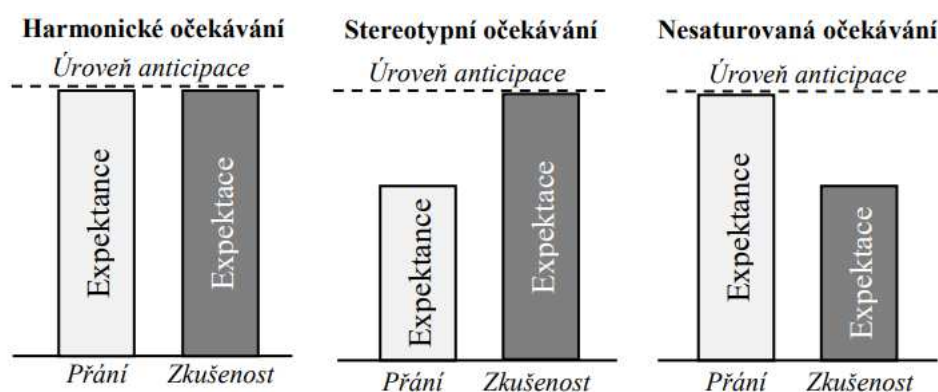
Harmonické očekávání

Úroveň anticipace

Expektance

Expektace

Přání

Zkušenost

Stereotypní očekávání

Úroveň anticipace

Expektance

Expektace

Přání

Zkušenost

Nesaturovaná očekávání

Úroveň anticipace

Expektance

Expektace

Přání

Zkušenost